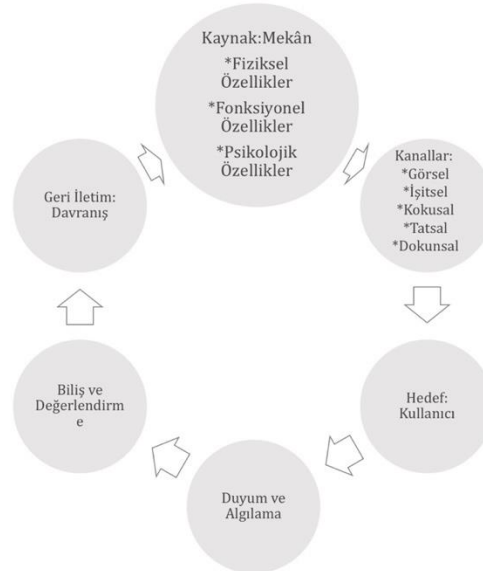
Kaynak:Mekân
*Fiziksel Özellikler
*Fonksiyonel Özellikler
*Psikolojik Özellikler

Kanallar:
*Görsel
*İşitsel
*Kokusal
*Tatsal
*Dokunsal

Hedef: Kullanıcı

Duyum ve Algılama

Biliş ve Değerlendirme

Geri İletim: Davranış